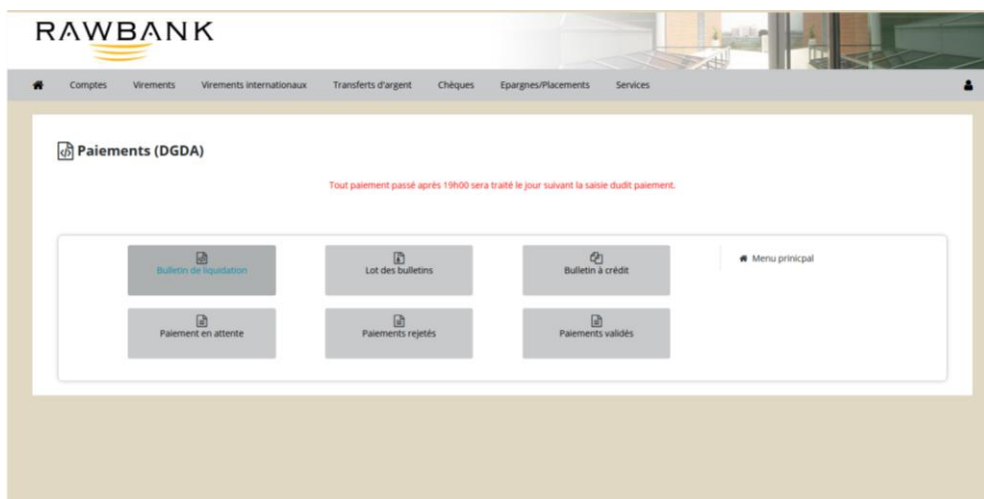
RAWBANK

Comptes Virements Virements internationaux Transferts d'argent Chèques Epargnes/Placements Services

Paiements (DGDA)

Tout paiement passé après 19h00 sera traité le jour suivant la saisie dudit paiement.

Bulletin de liquidation

Lot des bulletins

Bulletin à crédit

Menu prinicpal

Paiement en attente

Paiements rejetés

Paiements validés